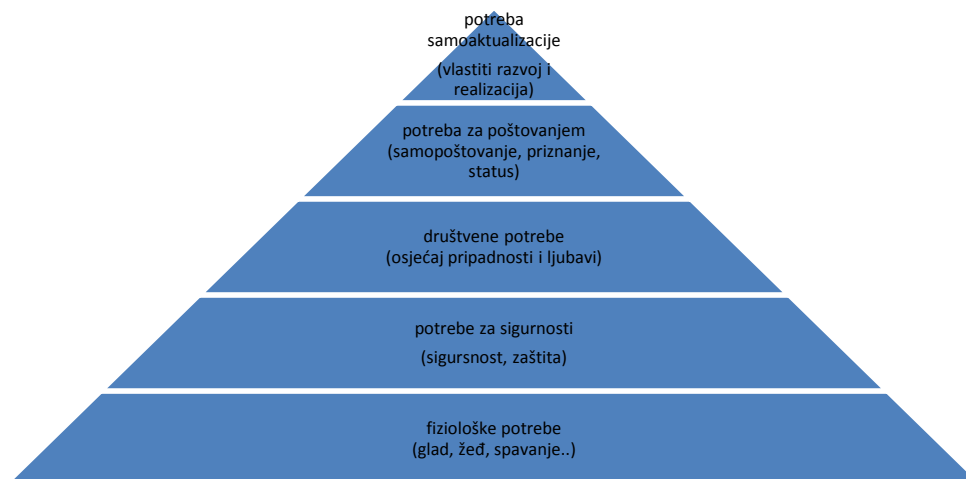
potreba samoaktualizacije

(vlastiti razvoj i realizacija)

potreba za poštovanjem (samopoštovanje, priznanje, status)

društvene potrebe (osjećaj pripadnosti i ljubavi)

potrebe za sigurnosti

(sigursnost, zaštita)

fiziološke potrebe (glad, žeđ, spavanje..)